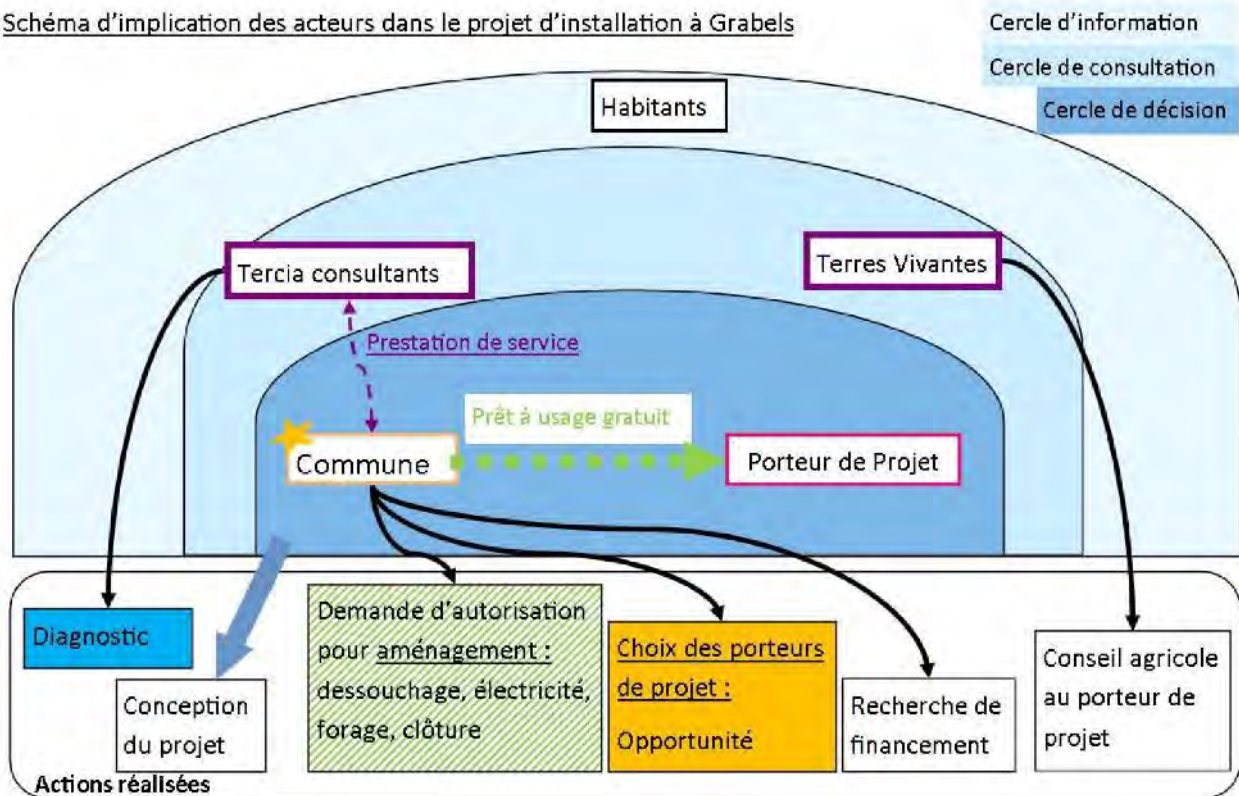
Schéma d'implication des acteurs dans le projet d'installation à Grabels

Cercle d'information

Cercle de consultation

Cercle de décision

Habitants

Tercia consultants

Terres Vivantes

Prestation de service

Prêt à usage gratuit

Commune

Porteur de Projet

Diagnostic

Conception du projet

Demande d'autorisation pour aménagement : dessouchage, électricité, forage, clôture

Choix des porteurs de projet :

Opportunité

Recherche de financement

Conseil agricole au porteur de projet

Actions réalisées